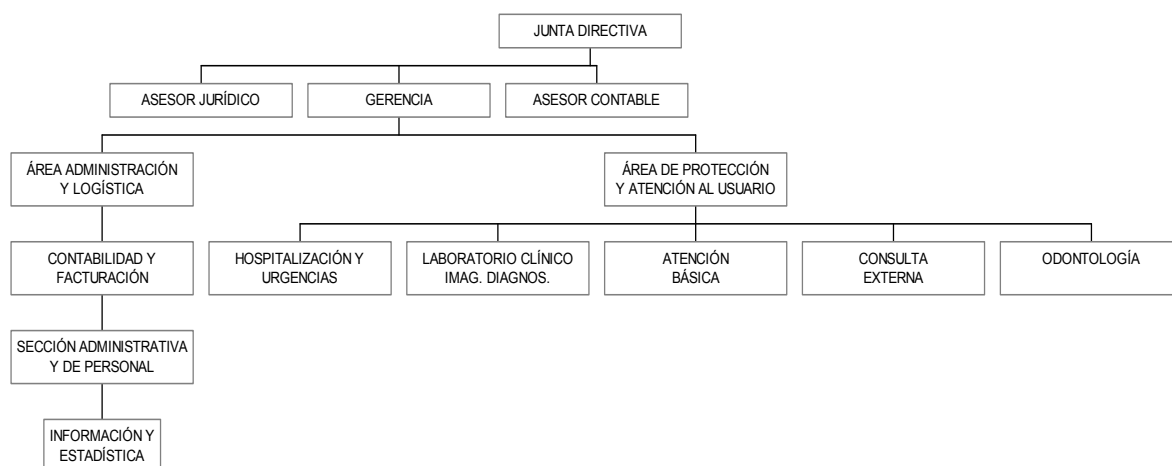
JUNTA DIRECTIVA

ASESOR JURÍDICO

GERENCIA

ASESOR CONTABLE

ÁREA ADMINISTRACIÓN Y LOGÍSTICA

ÁREA DE PROTECCIÓN Y ATENCIÓN AL USUARIO

CONTABILIDAD Y FACTURACIÓN

HOSPITALIZACIÓN Y URGENCIAS

LABORATORIO CLÍNICO IMAG. DIAGNOS.

ATENCIÓN BÁSICA

CONSULTA EXTERNA

ODONTOLOGÍA

SECCIÓN ADMINISTRATIVA Y DE PERSONAL

INFORMACIÓN Y ESTADÍSTICA